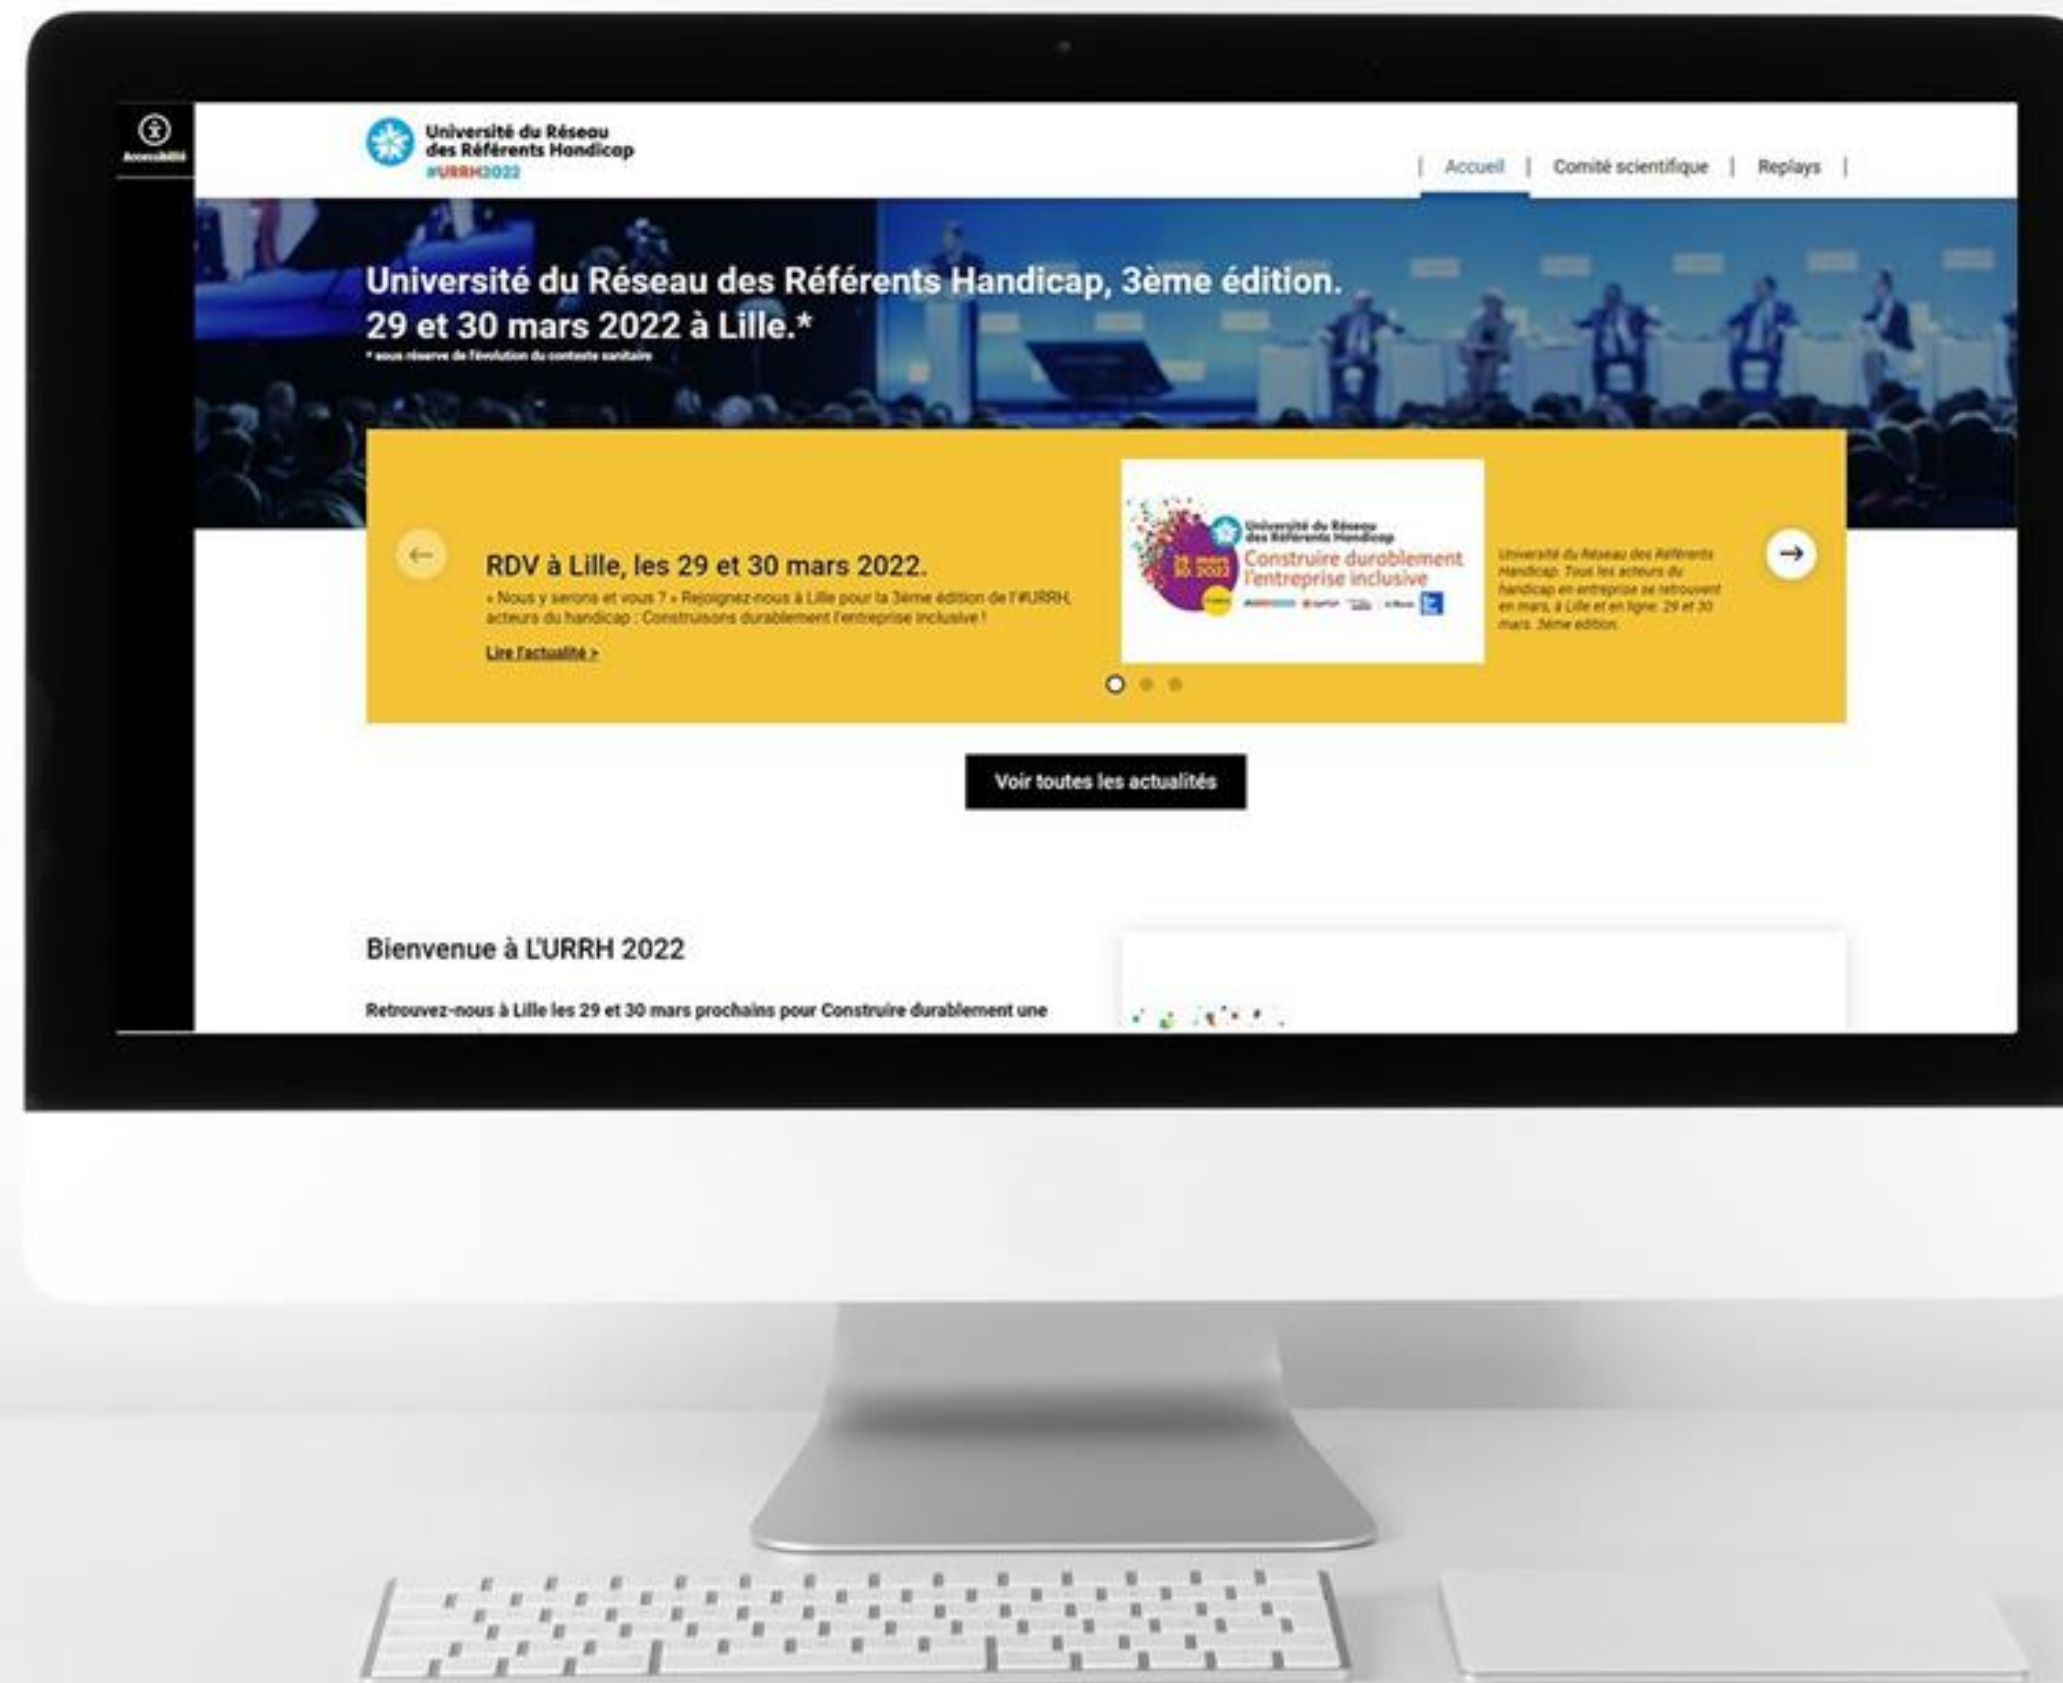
Accessibilité

Université du Réseau des Référents Handicap
#URRH2022

| Accueil | Comité scientifique | Replays |

Université du Réseau des Référents Handicap, 3ème édition.
29 et 30 mars 2022 à Lille.*
* sous réserve de l'évolution du contexte sanitaire

RDV à Lille, les 29 et 30 mars 2022.
« Nous y serons et vous ? » Rejoignez-nous à Lille pour la 3ème édition de l'#URRH, acteurs du handicap : Construisons durablement l'entreprise inclusive !
Lire l'actualité >

Université du Réseau des Référents Handicap
29 30 mars 2022
Construire durablement l'entreprise inclusive

Université du Réseau des Référents Handicap. Tous les acteurs du handicap en entreprise se retrouvent en mars, à Lille et en ligne. 29 et 30 mars. 3ème édition.

Voir toutes les actualités

Bienvenue à L'URRH 2022

Retrouvez-nous à Lille les 29 et 30 mars prochains pour Construire durablement une